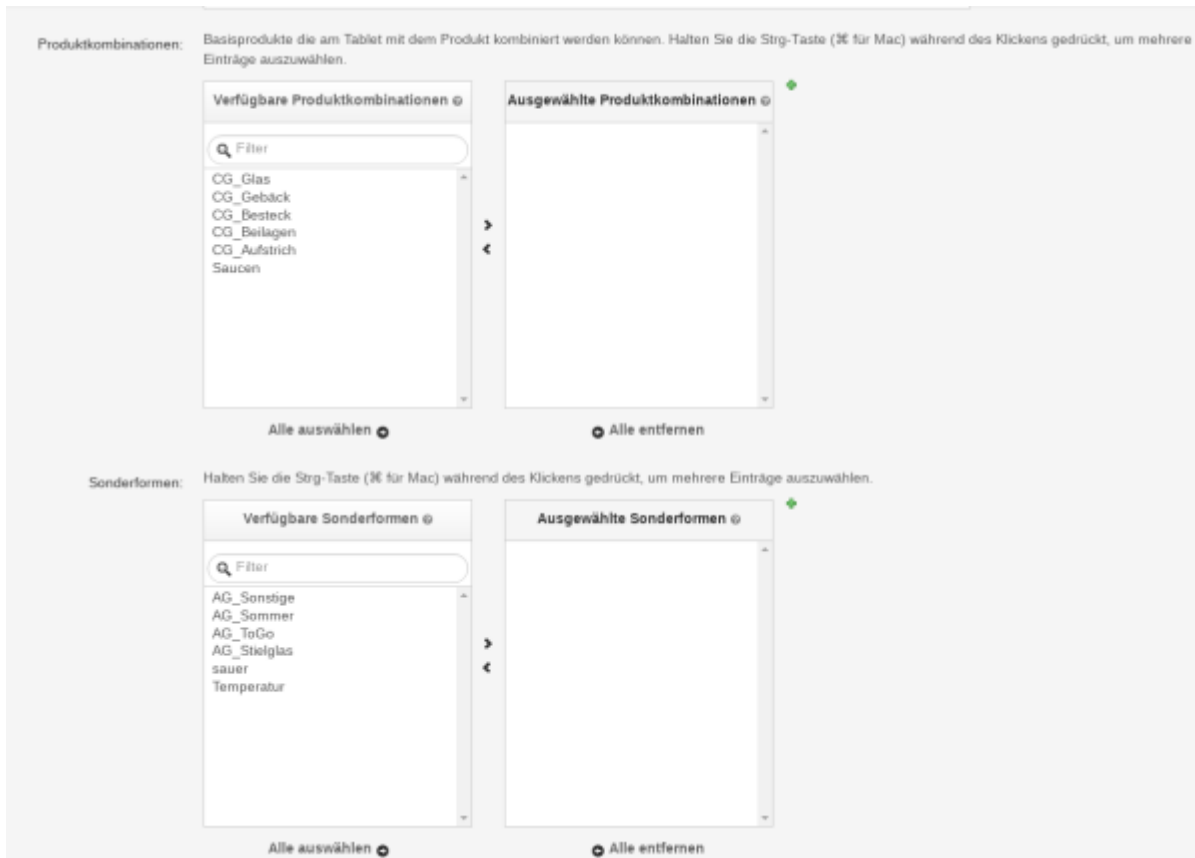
Produktkombinationen: Basisprodukte die am Tablet mit dem Produkt kombiniert werden können. Halten Sie die Strg-Taste (⌘ für Mac) während des Klickens gedrückt, um mehrere Einträge auszuwählen.

Verfügbare Produktkombinationen

Filter

CG_Glas
CG_Gebäck
CG_Besteck
CG_Beilagen
CG_Aufstrich
Saucen

>
<

Ausgewählte Produktkombinationen

Alle auswählen

Alle entfernen

Sonderformen: Halten Sie die Strg-Taste (⌘ für Mac) während des Klickens gedrückt, um mehrere Einträge auszuwählen.

Verfügbare Sonderformen

Filter

AG_Sonstige
AG_Sommer
AG_ToGo
AG_Stielglas
sauer
Temperatur

>
<

Ausgewählte Sonderformen

Alle auswählen

Alle entfernen